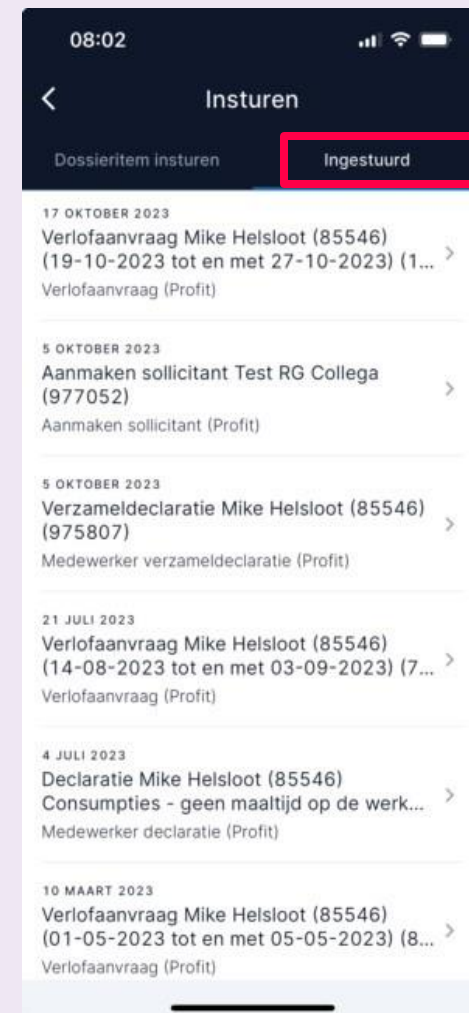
08:02

Insturen

Dossieritem insturen

Ingestuurd

17 OKTOBER 2023
Verlofaanvraag Mike Helsloot (85546) (19-10-2023 tot en met 27-10-2023) (1...
Verlofaanvraag (Profit)

5 OKTOBER 2023
Aanmaken sollicitant Test RG Collega (977052)
Aanmaken sollicitant (Profit)

5 OKTOBER 2023
Verzameldeclaratie Mike Helsloot (85546) (975807)
Medewerker verzameldeclaratie (Profit)

21 JULI 2023
Verlofaanvraag Mike Helsloot (85546) (14-08-2023 tot en met 03-09-2023) (7...
Verlofaanvraag (Profit)

4 JULI 2023
Declaratie Mike Helsloot (85546) Consumpties - geen maaltijd op de werk...
Medewerker declaratie (Profit)

10 MAART 2023
Verlofaanvraag Mike Helsloot (85546) (01-05-2023 tot en met 05-05-2023) (8...
Verlofaanvraag (Profit)